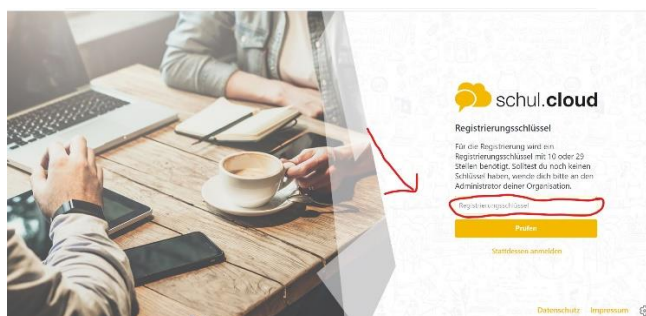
schul.cloud

Registrierungsschlüssel

Für die Registrierung wird ein Registrierungsschlüssel mit 10 oder 29 Stellen benötigt. Solltest du noch keinen Schlüssel haben, wende dich bitte an den Administrator deiner Organisation.

Registrierungsschlüssel

Prüfen

Stattdessen anmelden

Datenschutz Impressum